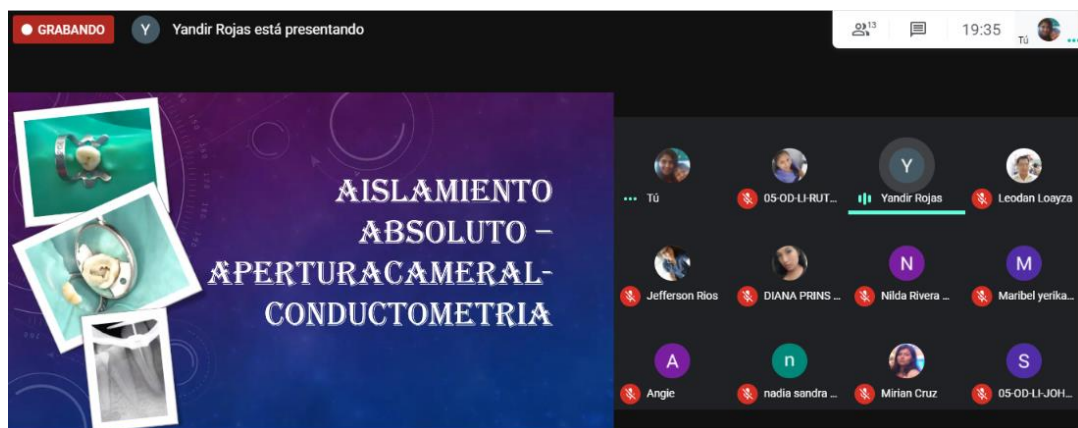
GRABANDO

Y Yandir Rojas está presentando

13

19:35

Tú

AISLAMIENTO ABSOLUTO – APERTURACAMERAL-CONDUCTOMETRIA

Tú

05-OD-LI-RUT...

Y

Yandir Rojas

Leodan Loayza

Jefferson Rios

DIANA PRINS ...

N

Nilda Rivera ...

M

Maribel yerika...

A

Angie

n

nadia sandra ...

Mirian Cruz

S

05-OD-LI-JOH...